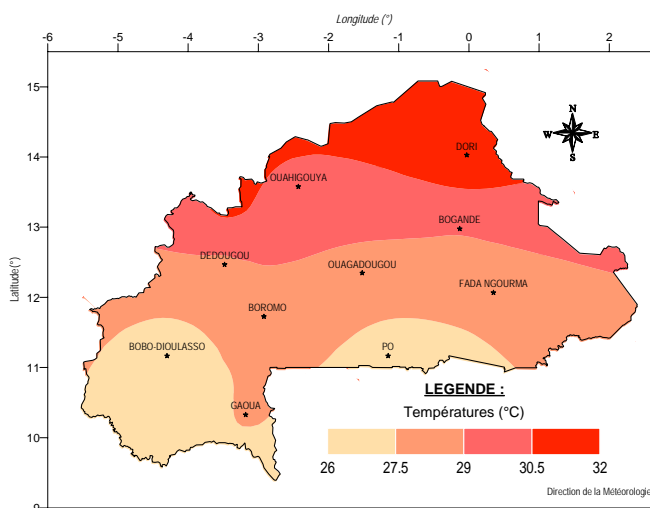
Longitude (°)

-6 -5 -4 -3 -2 -1 0 1 2

15
14
13
12
11
10

Latitude (°)

N
W E
S

DORI
OUAHIGOUYA
BOGANDE
DEDOUGOU
OUAGADOUGOU
FADA NGOURMA
BOROMO
BOBO-DIOULASSO
PO
GAOUA

LEGENDE :
Températures (°C)

26 27.5 29 30.5 32

Direction de la Météorologie